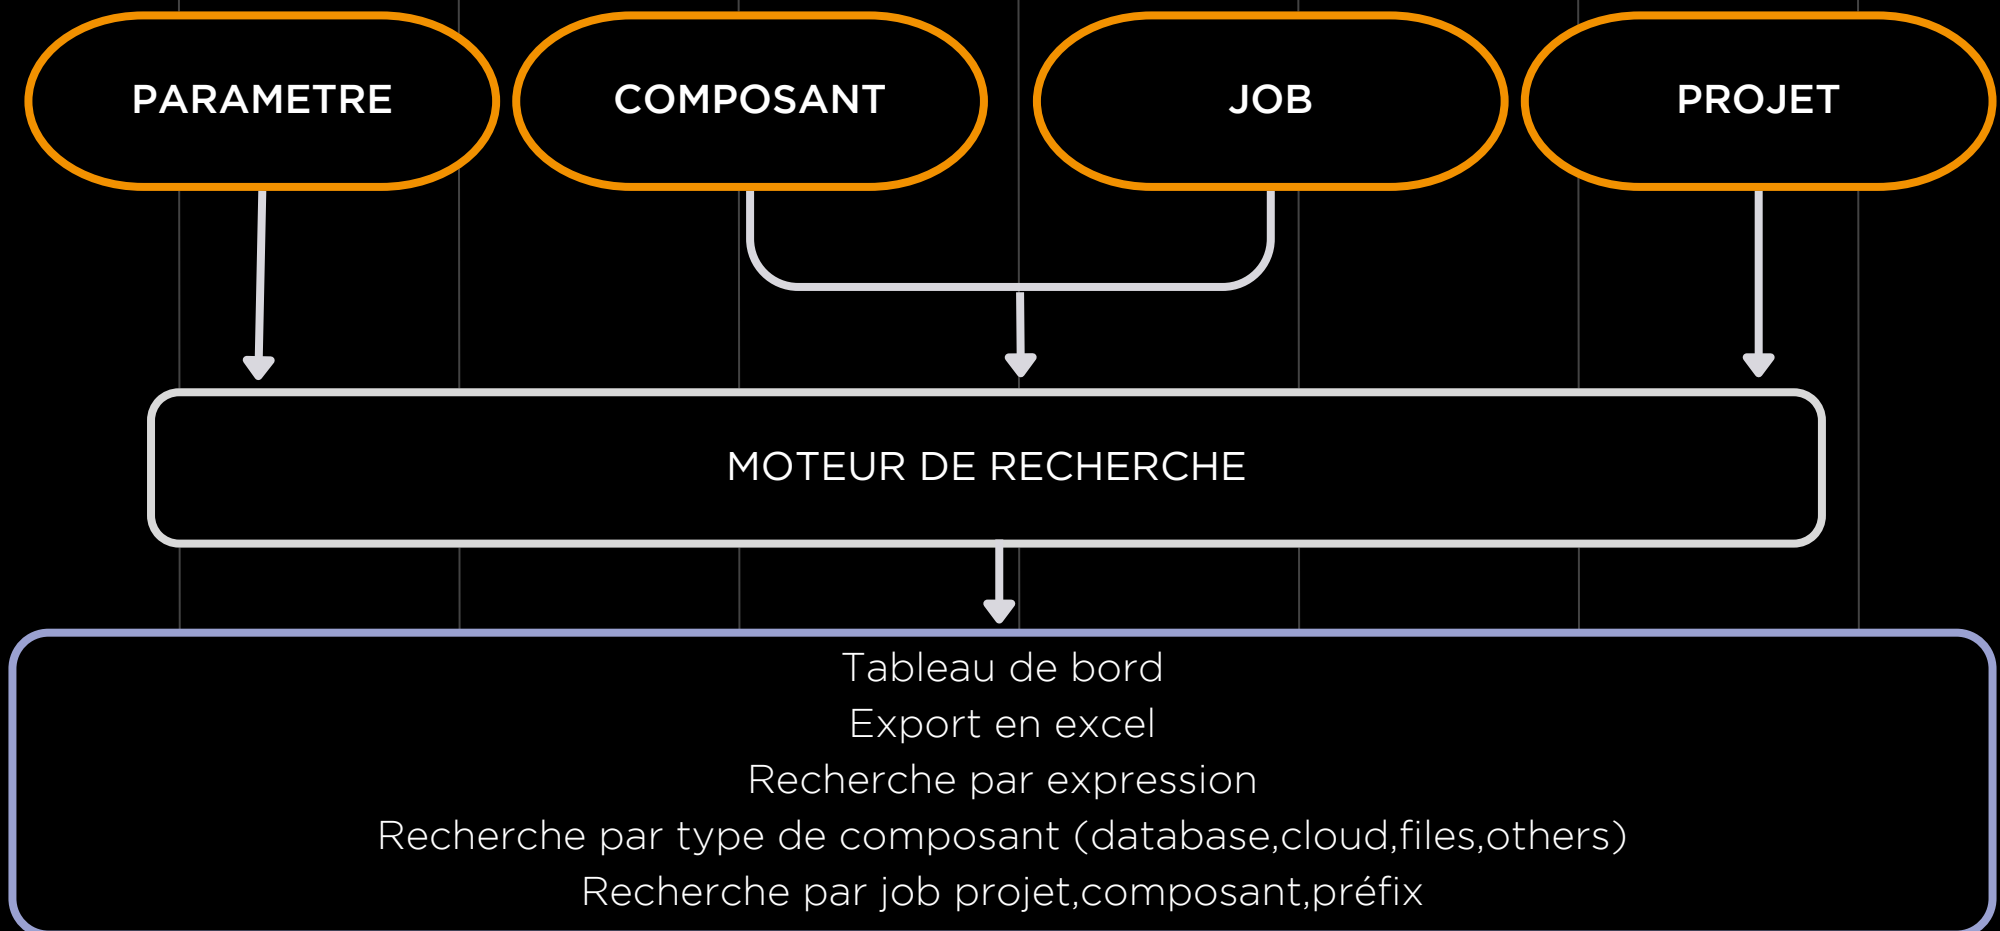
PARAMETRE

COMPOSANT

JOB

PROJET

MOTEUR DE RECHERCHE

Tableau de bord
Export en excel
Recherche par expression
Recherche par type de composant (database,cloud,files,others)
Recherche par job projet,composant,préfix